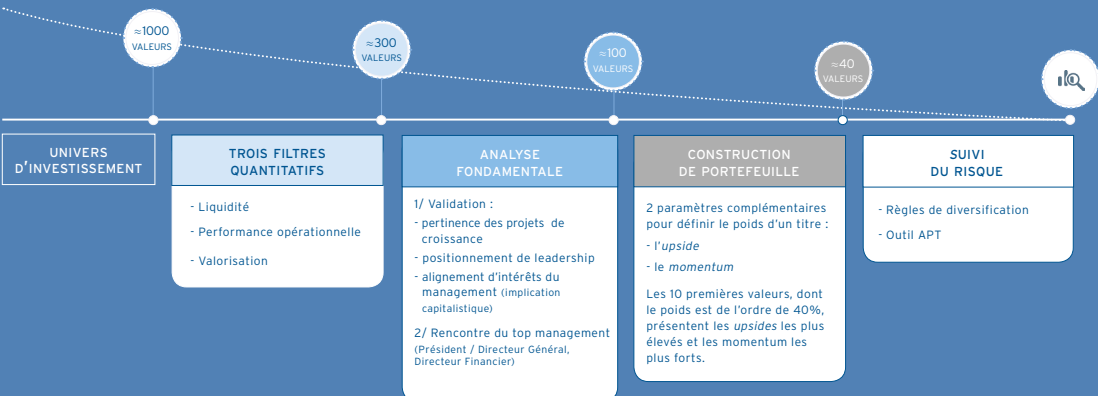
≈1000 VALEURS

≈300 VALEURS

≈100 VALEURS

≈40 VALEURS

UNIVERS D'INVESTISSEMENT

TROIS FILTRES QUANTITATIFS

- Liquidité
- Performance opérationnelle
- Valorisation

ANALYSE FONDAMENTALE

1/ Validation :
- pertinence des projets de croissance
- positionnement de leadership
- alignement d'intérêts du management (implication capitalistique)

2/ Rencontre du top management (Président / Directeur Général, Directeur Financier)

CONSTRUCTION DE PORTEFEUILLE

2 paramètres complémentaires pour définir le poids d'un titre :
- l'*upside*
- le *momentum*

Les 10 premières valeurs, dont le poids est de l'ordre de 40%, présentent les *upsides* les plus élevés et les momentum les plus forts.

SUIVI DU RISQUE

- Règles de diversification
- Outil APT